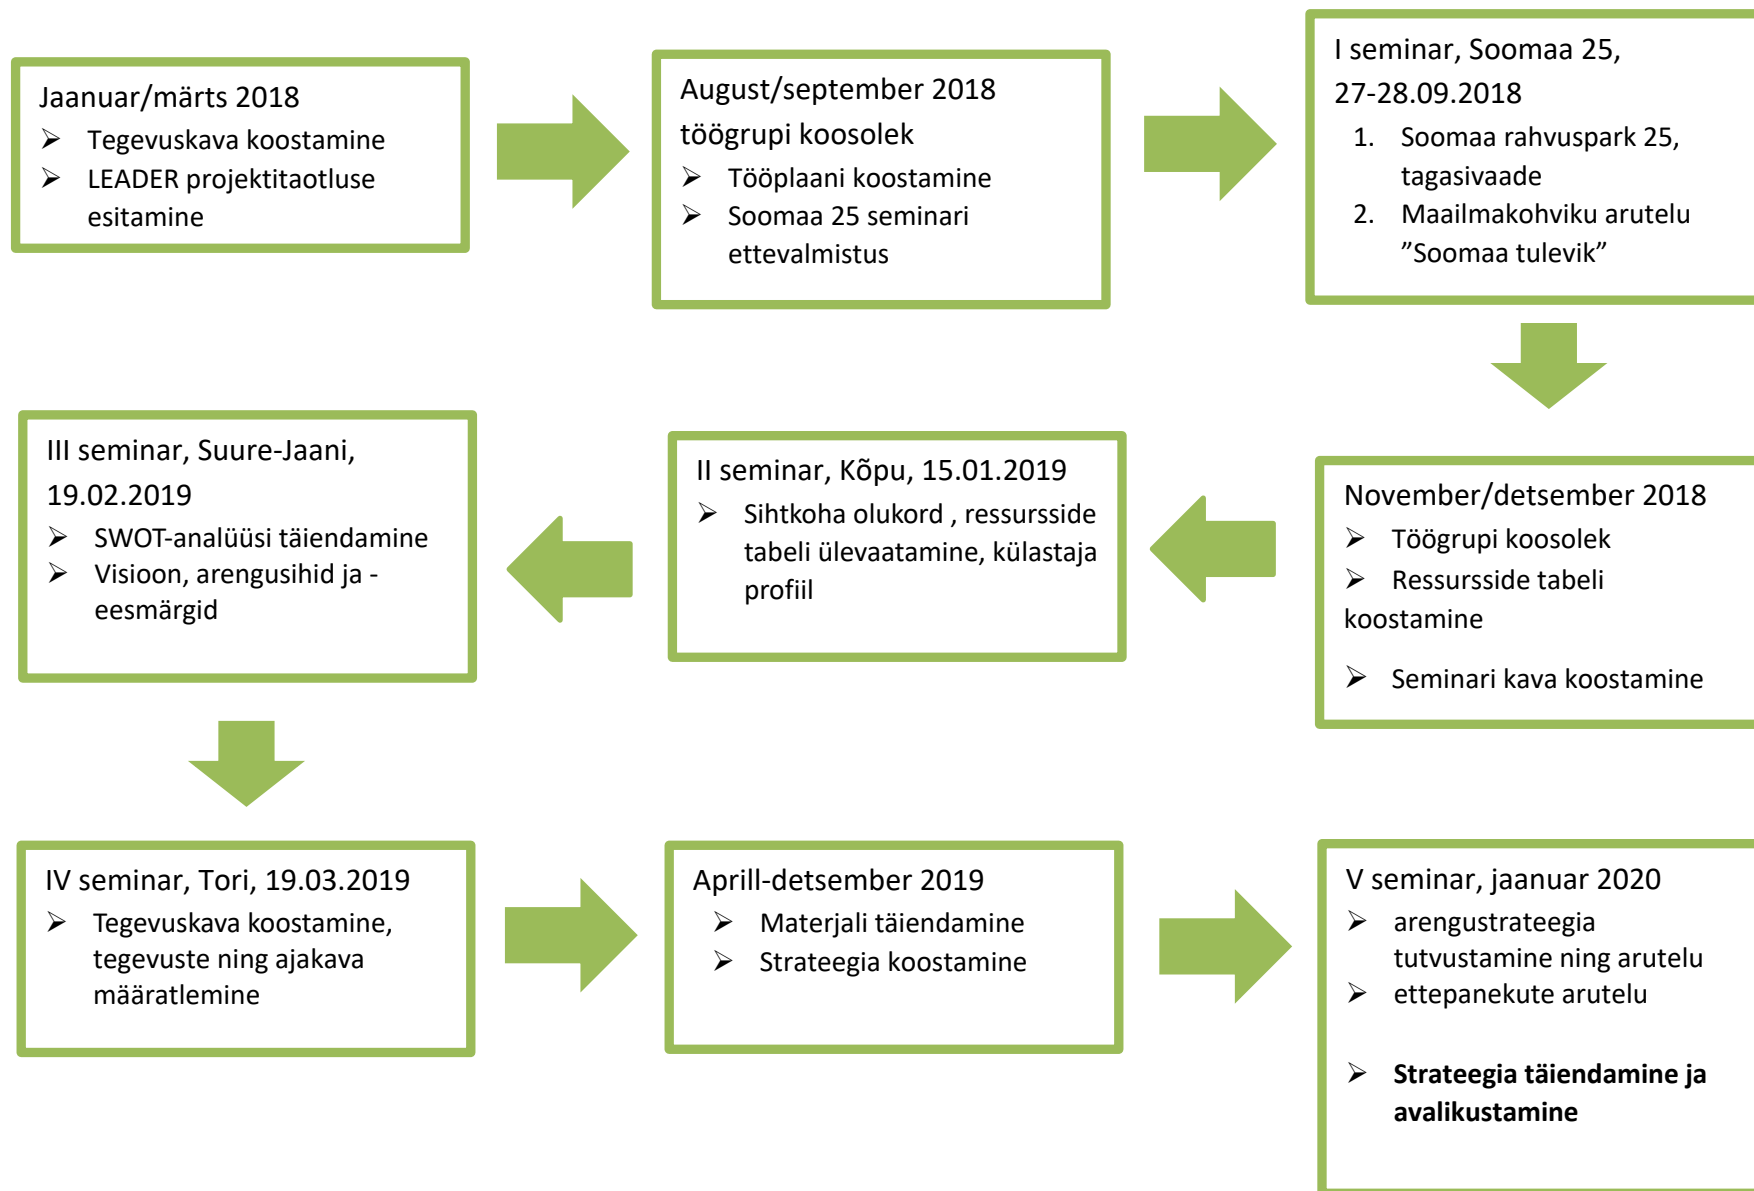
Jaanuar/märts 2018
➢ Tegevuskava koostamine
➢ LEADER projektitaotluse esitamine

August/september 2018 töögrupi koosolek
➢ Tööplaani koostamine
➢ Soomaa 25 seminari ettevalmistus

I seminar, Soomaa 25, 27-28.09.2018
1. Soomaa rahvuspark 25, tagasivaade
2. Maailmakohviku arutelu ”Soomaa tulevik”

November/detsember 2018
➢ Töögrupi koosolek
➢ Ressursside tabeli koostamine

➢ Seminari kava koostamine

II seminar, Kõpu, 15.01.2019
➢ Sihtkoha olukord , ressursside tabeli ülevaatamine, külastaja profiil

III seminar, Suure-Jaani, 19.02.2019
➢ SWOT-analüüsi täiendamine
➢ Visioon, arengusihid ja -eesmärgid

IV seminar, Tori, 19.03.2019
➢ Tegevuskava koostamine, tegevuste ning ajakava määratlemine

Aprill-detsember 2019
➢ Materjali täiendamine
➢ Strateegia koostamine

V seminar, jaanuar 2020
➢ arengustrateegia tutvustamine ning arutelu
➢ ettepanekute arutelu

➢ **Strateegia täiendamine ja avalikustamine**